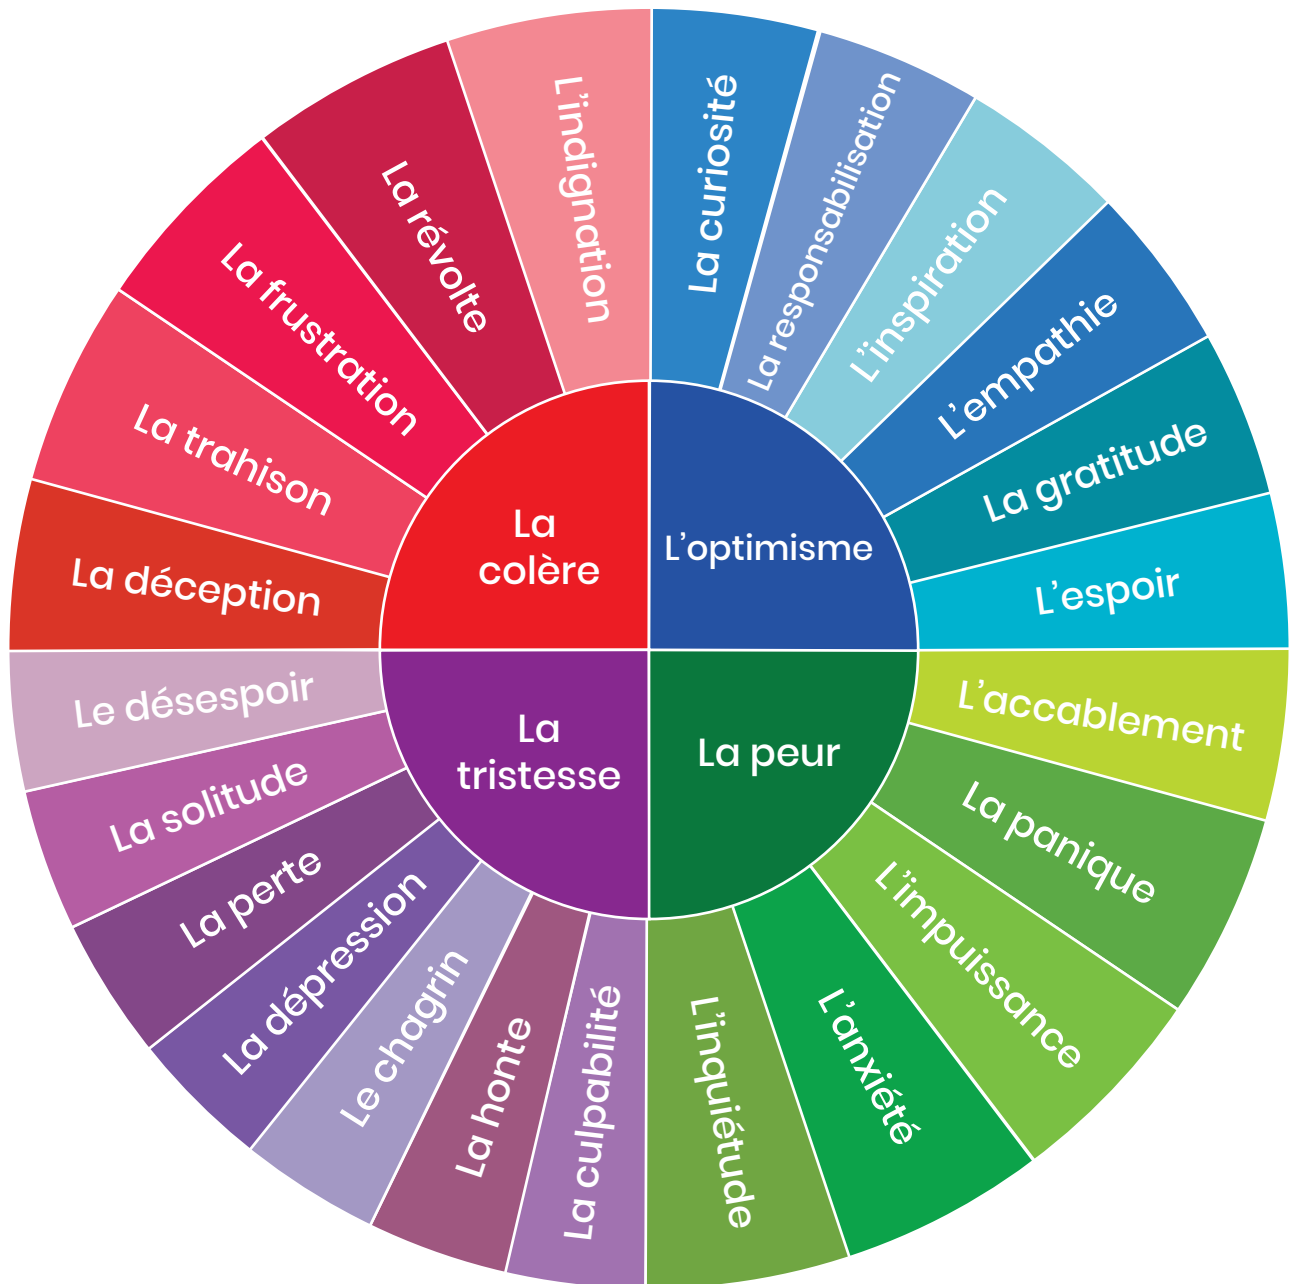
La colère

L'indignation
La révolte
La frustration
La trahison
La déception

L'optimisme

La curiosité
La responsabilisation
L'inspiration
L'empathie
La gratitude
L'espoir

La tristesse

Le désespoir
La solitude
La perte
La dépression
Le chagrin
La honte
La culpabilité

La peur

L'accablement
La panique
L'impuissance
L'anxiété
L'inquiétude